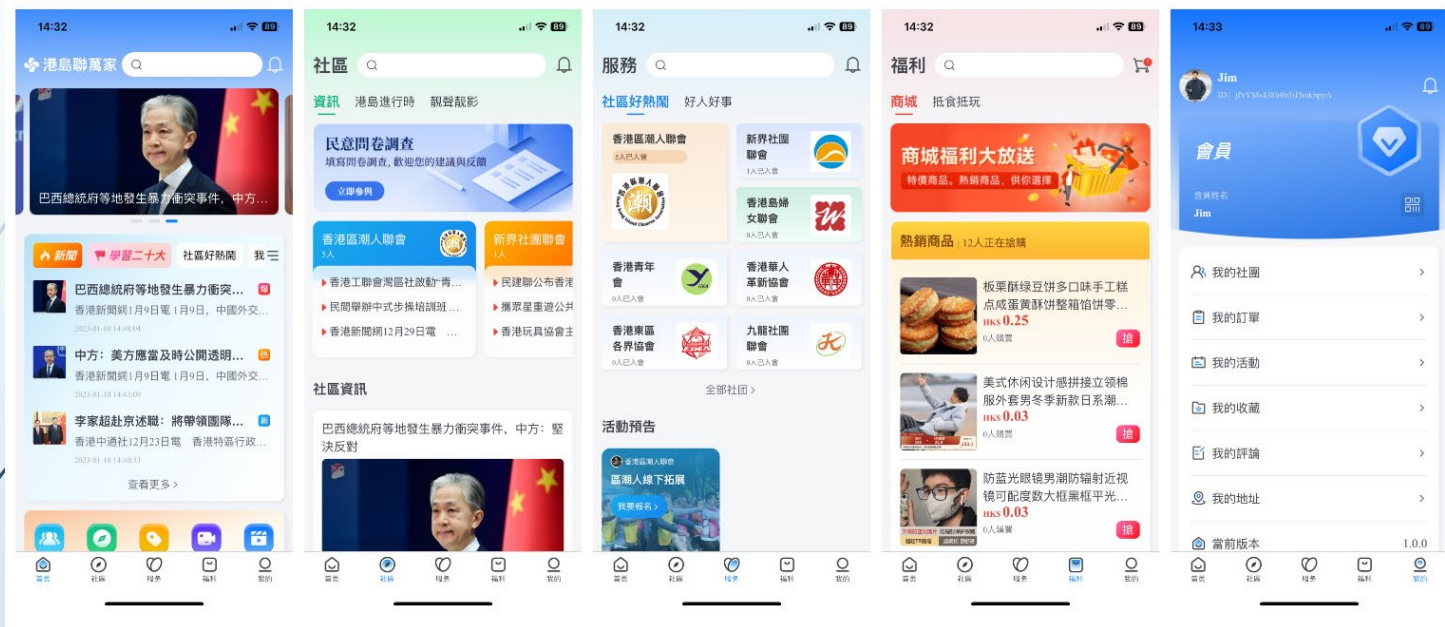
14:32

港島聯萬家

巴西總統府等地發生暴力衝突事件，中方...

新聞　學習二十大　社區好熱鬧　我

巴西總統府等地發生暴力衝突...
香港新聞網1月9日電 1月9日，中國外交...
2023-01-10 14:40:04

中方：美方應當及時公開透明...
香港新聞網1月9日電 1月9日，中國外交...
2023-01-10 14:43:09

李家超赴京述職：將帶領團隊...
香港中通社12月23日電　香港特區行政...
2023-01-10 14:40:33

查看更多 >

首頁　社區　服務　福利　我的

14:32

社區

資訊　港島進行時　靚聲靚影

民意問卷調查
填寫問卷調查，歡迎您的建議與反饋
立即參與

香港區潮人聯會
5人
香港工聯會灣區社啟動"青...
民間舉辦中式步操培訓班...
香港新聞網12月29日電

新界社團聯會
1人
民建聯公布香港
擴眾星重遊公共
香港玩具協會主

社區資訊

巴西總統府等地發生暴力衝突事件，中方：堅決反對

首頁　社區　服務　福利　我的

14:32

服務

社區好熱鬧　好人好事

香港區潮人聯會
5人已入會

新界社團聯會
1人已入會

香港島婦女聯會
0人已入會

香港青年會
0人已入會

香港華人革新協會
0人已入會

香港東區各界協會
0人已入會

九龍社團聯會
0人已入會

全部社團 >

活動預告

香港區潮人聯會
區潮人線下拓展
我要報名 >

首頁　社區　服務　福利　我的

14:32

福利

商城　抵食抵玩

商城福利大放送
特價商品，熱銷商品，供你選擇

熱銷商品 | 12人正在搶購

板栗酥绿豆饼多口味手工糕点咸蛋黄酥饼整箱馅饼零...
HK$ 0.25
0人購買
搶

美式休闲设计感拼接立领棉服外套男冬季新款日系潮...
HK$ 0.03
0人購買
搶

防蓝光眼镜男潮防辐射近视镜可配度数大框黑框平光...
HK$ 0.03
0人購買
搶

首頁　社區　服務　福利　我的

14:33

Jim
ID: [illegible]

會員
會員姓名
Jim

我的社團
我的訂單
我的活動
我的收藏
我的評論
我的地址
當前版本　1.0.0

首頁　社區　服務　福利　我的